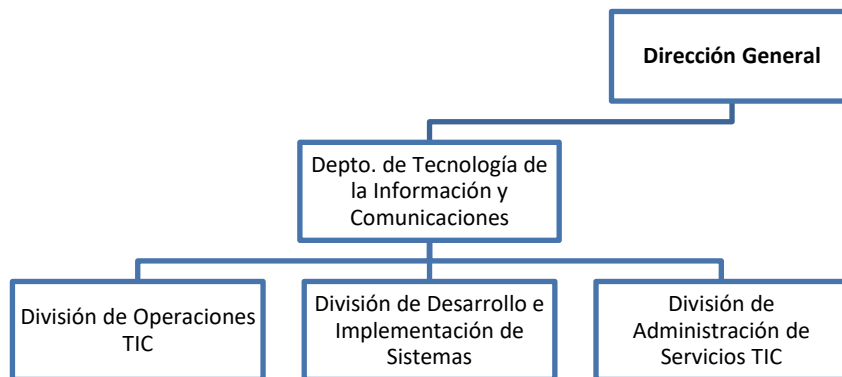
Dirección General

Depto. de Tecnología de la Información y Comunicaciones

División de Operaciones TIC

División de Desarrollo e Implementación de Sistemas

División de Administración de Servicios TIC